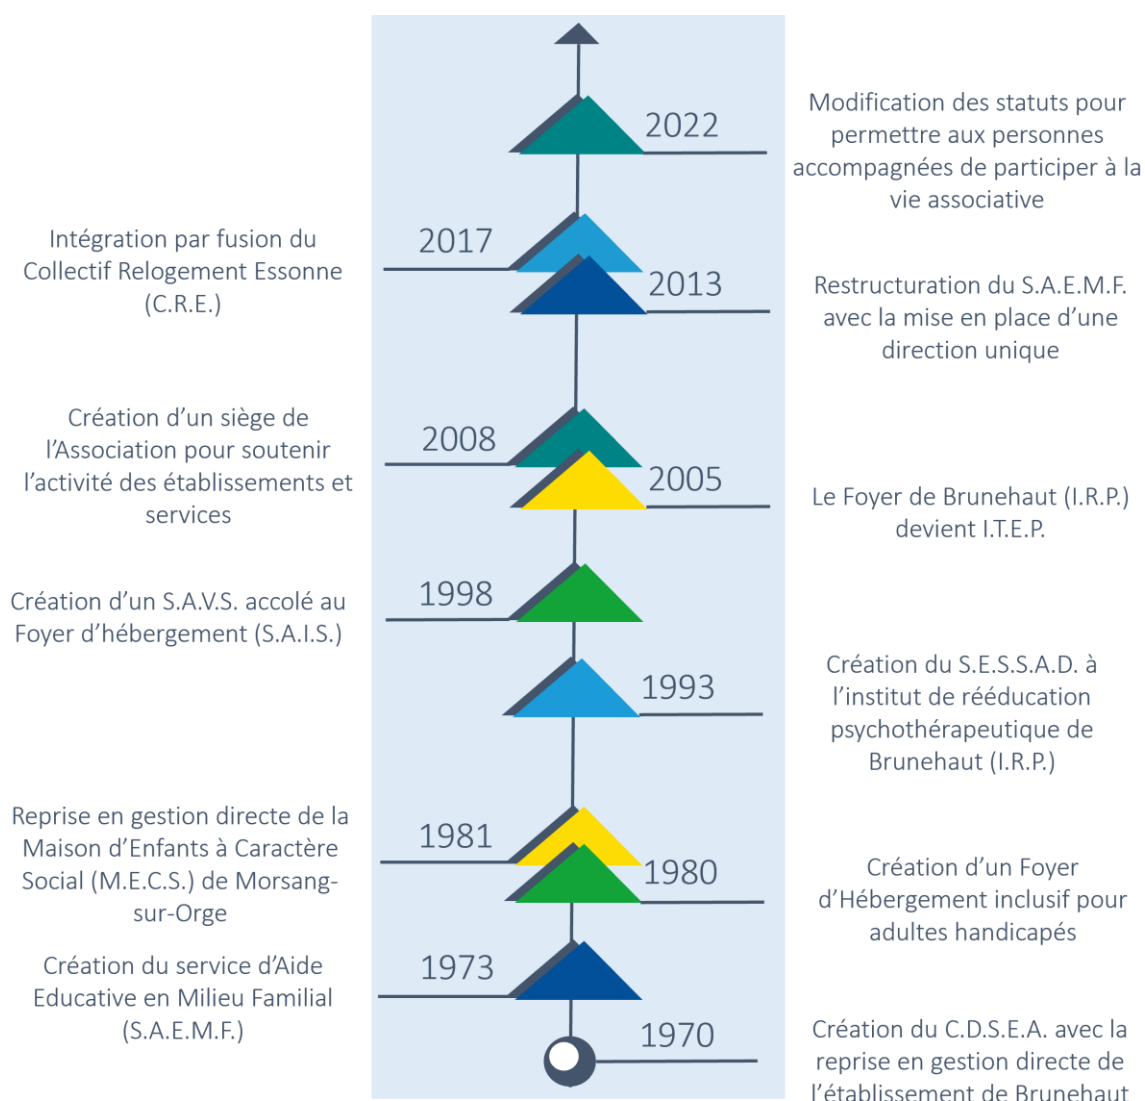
2022

Modification des statuts pour permettre aux personnes accompagnées de participer à la vie associative

Intégration par fusion du Collectif Relogement Essonne (C.R.E.)

2017

2013

Restructuration du S.A.E.M.F. avec la mise en place d'une direction unique

Création d'un siège de l'Association pour soutenir l'activité des établissements et services

2008

2005

Le Foyer de Brunehaut (I.R.P.) devient I.T.E.P.

Création d'un S.A.V.S. accolé au Foyer d'hébergement (S.A.I.S.)

1998

1993

Création du S.E.S.S.A.D. à l'institut de rééducation psychothérapeutique de Brunehaut (I.R.P.)

Reprise en gestion directe de la Maison d'Enfants à Caractère Social (M.E.C.S.) de Morsang-sur-Orge

1981

1980

Création d'un Foyer d'Hébergement inclusif pour adultes handicapés

Création du service d'Aide Educative en Milieu Familial (S.A.E.M.F.)

1973

1970

Création du C.D.S.E.A. avec la reprise en gestion directe de l'établissement de Brunehaut